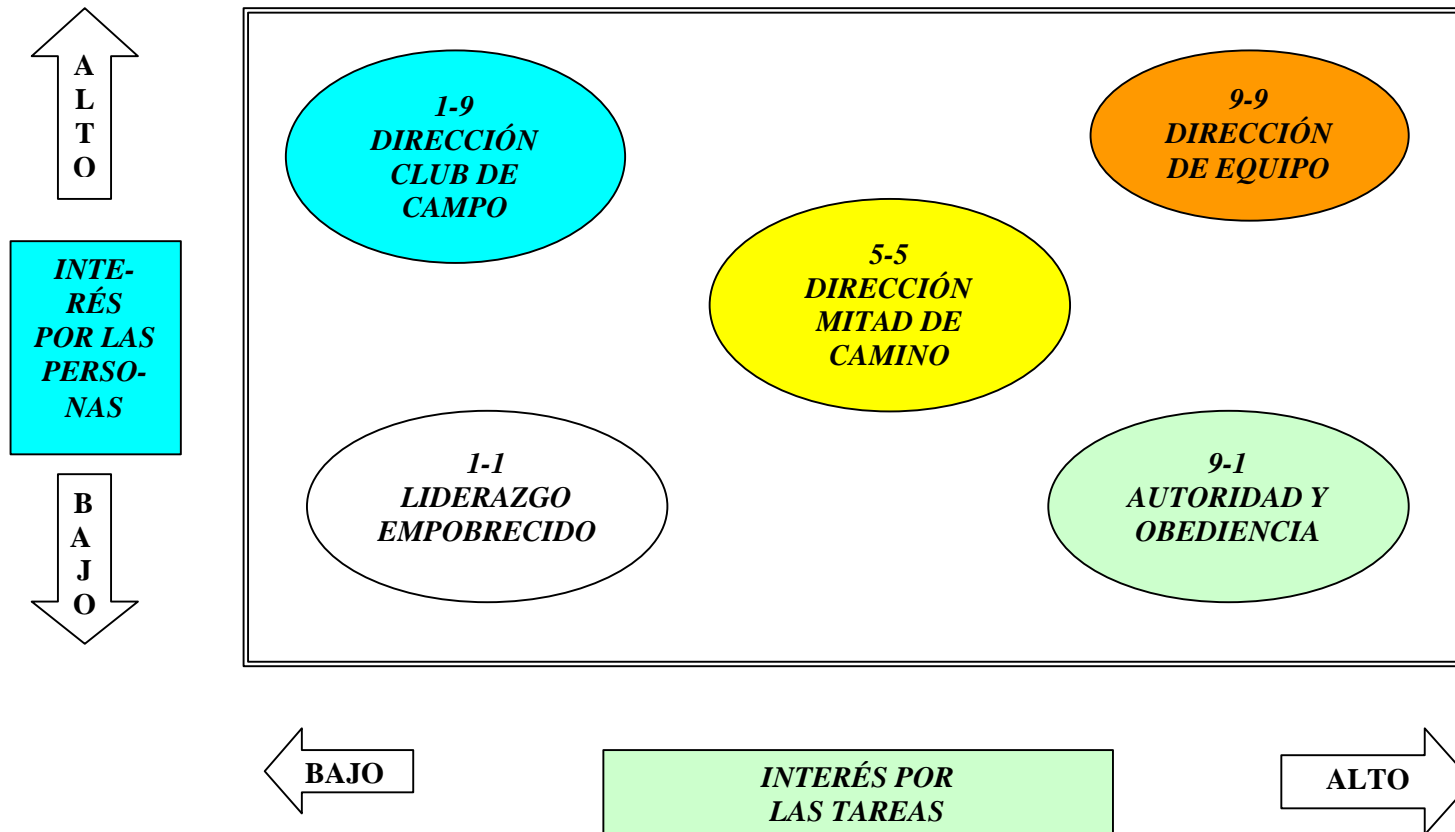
ALTO

INTERÉS POR LAS PERSONAS

BAJO

1-9
DIRECCIÓN
CLUB DE
CAMPO

9-9
DIRECCIÓN
DE EQUIPO

5-5
DIRECCIÓN
MITAD DE
CAMINO

1-1
LIDERAZGO
EMPOBRECIDO

9-1
AUTORIDAD Y
OBEDIENCIA

BAJO

INTERÉS POR
LAS TAREAS

ALTO